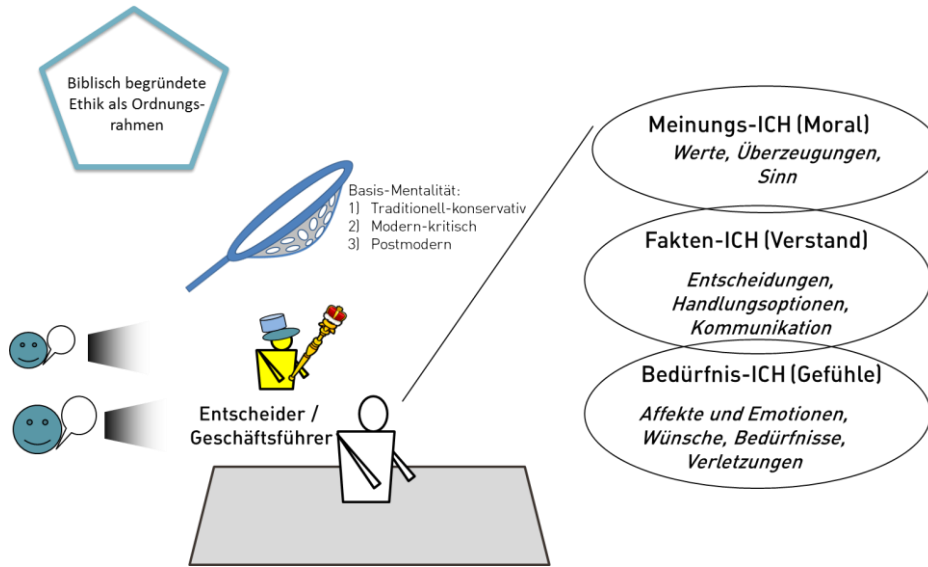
Biblisch begründete Ethik als Ordnungsrahmen

Basis-Mentalität:
1) Traditionell-konservativ
2) Modern-kritisch
3) Postmodern

Meinungs-ICH (Moral)
*Werte, Überzeugungen, Sinn*

Fakten-ICH (Verstand)
*Entscheidungen, Handlungsoptionen, Kommunikation*

Bedürfnis-ICH (Gefühle)
*Affekte und Emotionen, Wünsche, Bedürfnisse, Verletzungen*

Entscheider / Geschäftsführer